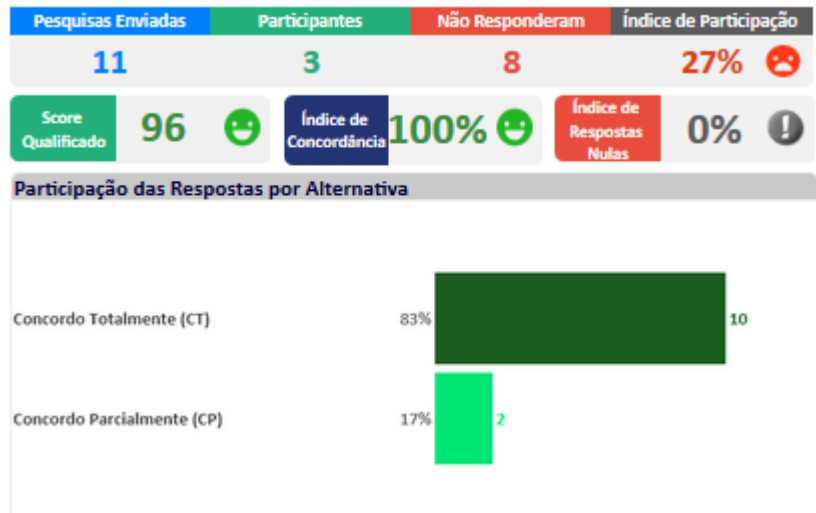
| Pesquisas Enviadas | Participantes | Não Responderam | Índice de Participação |
|---|---|---|---|
| 11 | 3 | 8 | 27% |

Score Qualificado 96

Índice de Concordância 100%

Índice de Respostas Nulas 0%

Participação das Respostas por Alternativa

Concordo Totalmente (CT) 83% 10

Concordo Parcialmente (CP) 17% 2